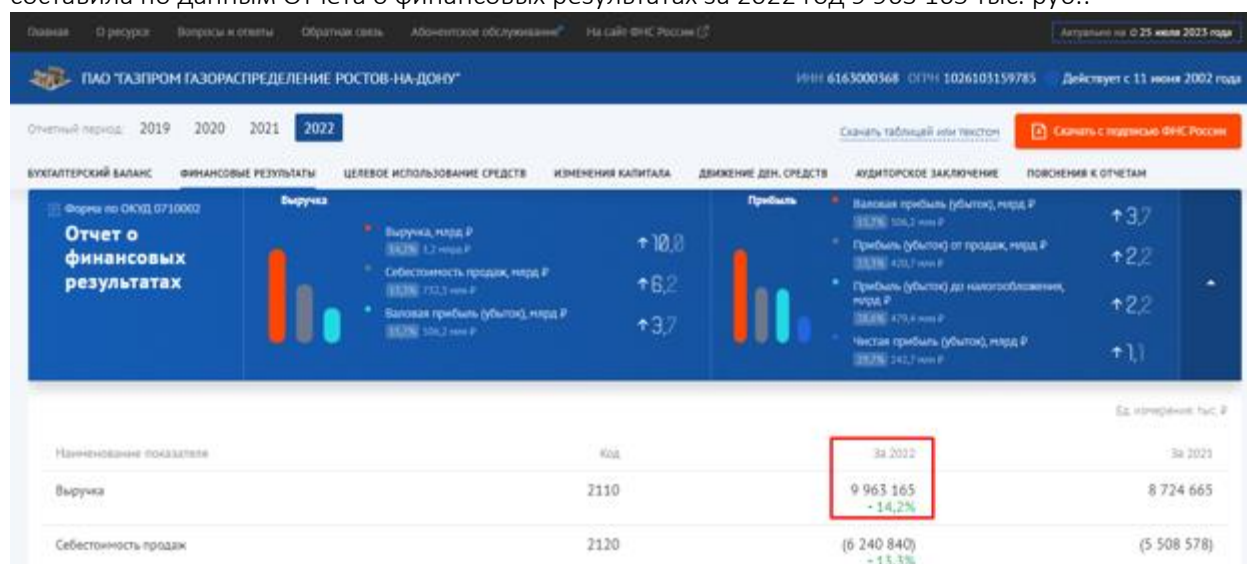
составила по данным Отчета о финансовых результатах за 2022 год 9 963 165 тыс. руб.:

Главная О ресурсе Вопросы и ответы Обратная связь Абонентское обслуживание На сайт ФНС России

Актуально на 25 июля 2023 года

ПАО "ГАЗПРОМ ГАЗОРАСПРЕДЕЛЕНИЕ РОСТОВ-НА-ДОНУ"

ИНН 6163000368 ОГРН 1026103159785 Действует с 11 июня 2002 года

Отчетный период: 2019 2020 2021 2022

Скачать таблицей или текстом

Скачать с подписью ФНС России

БУХГАЛТЕРСКИЙ БАЛАНС ФИНАНСОВЫЕ РЕЗУЛЬТАТЫ ЦЕЛЕВОЕ ИСПОЛЬЗОВАНИЕ СРЕДСТВ ИЗМЕНЕНИЯ КАПИТАЛА ДВИЖЕНИЕ ДЕН. СРЕДСТВ АУДИТОРСКОЕ ЗАКЛЮЧЕНИЕ ПОЯСНЕНИЯ К ОТЧЕТАМ

Форма по ОКУД 0710002

Отчет о финансовых результатах

Выручка

Выручка, млрд ₽
14,2% 1,2 млрд ₽
↑10,0

Себестоимость продаж, млрд ₽
13,3% 732,3 млн ₽
↑6,2

Валовая прибыль (убыток), млрд ₽
15,7% 506,2 млн ₽
↑3,7

Прибыль

Валовая прибыль (убыток), млрд ₽
15,7% 506,2 млн ₽
↑3,7

Прибыль (убыток) от продаж, млрд ₽
23,3% 420,7 млн ₽
↑2,2

Прибыль (убыток) до налогообложения, млрд ₽
28,6% 479,4 млн ₽
↑2,2

Чистая прибыль (убыток), млрд ₽
29,7% 242,7 млн ₽
↑1,1

Ед. измерения: тыс. ₽

| Наименование показателя | Код | За 2022 | За 2021 |
|---|---|---|---|
| Выручка | 2110 | 9 963 165 + 14,2% | 8 724 665 |
| Себестоимость продаж | 2120 | (6 240 840) + 13,3% | (5 508 578) |